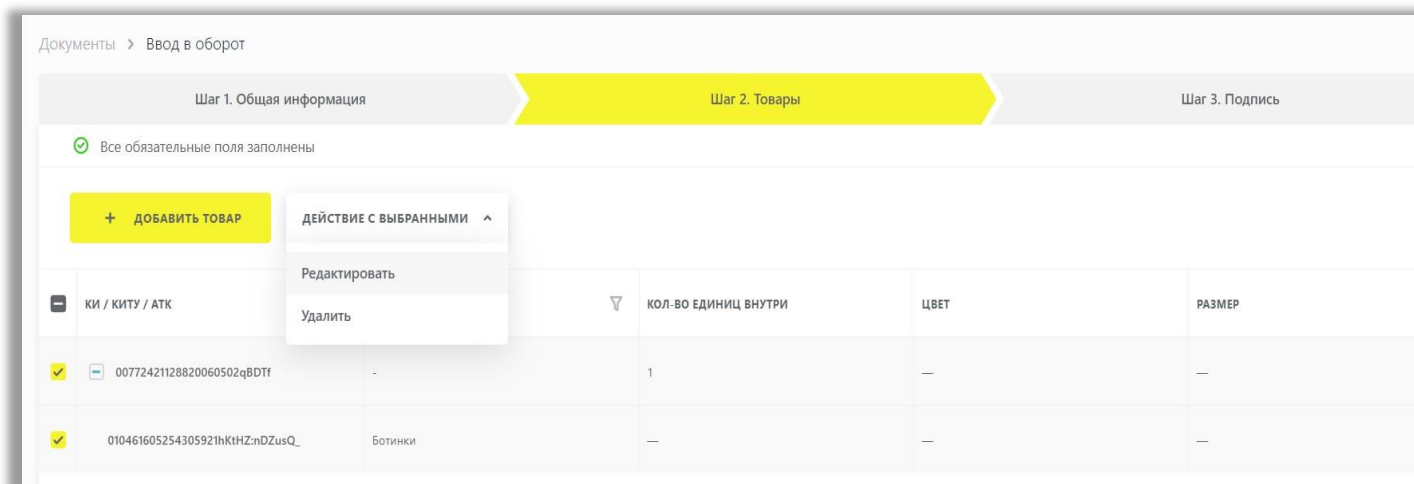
Документы > Ввод в оборот

Шаг 1. Общая информация

Шаг 2. Товары

Шаг 3. Подпись

Все обязательные поля заполнены

+ ДОБАВИТЬ ТОВАР

ДЕЙСТВИЕ С ВЫБРАННЫМИ ^

Редактировать

Удалить

| КИ / КИТУ / АТК | | КОЛ-ВО ЕДИНИЦ ВНУТРИ | ЦВЕТ | РАЗМЕР |
|---|---|---|---|---|
| 00772421128820060502qBDTf | - | 1 | — | — |
| 010461605254305921hKtHZ:nDZusQ_ | Ботинки | — | — | — |